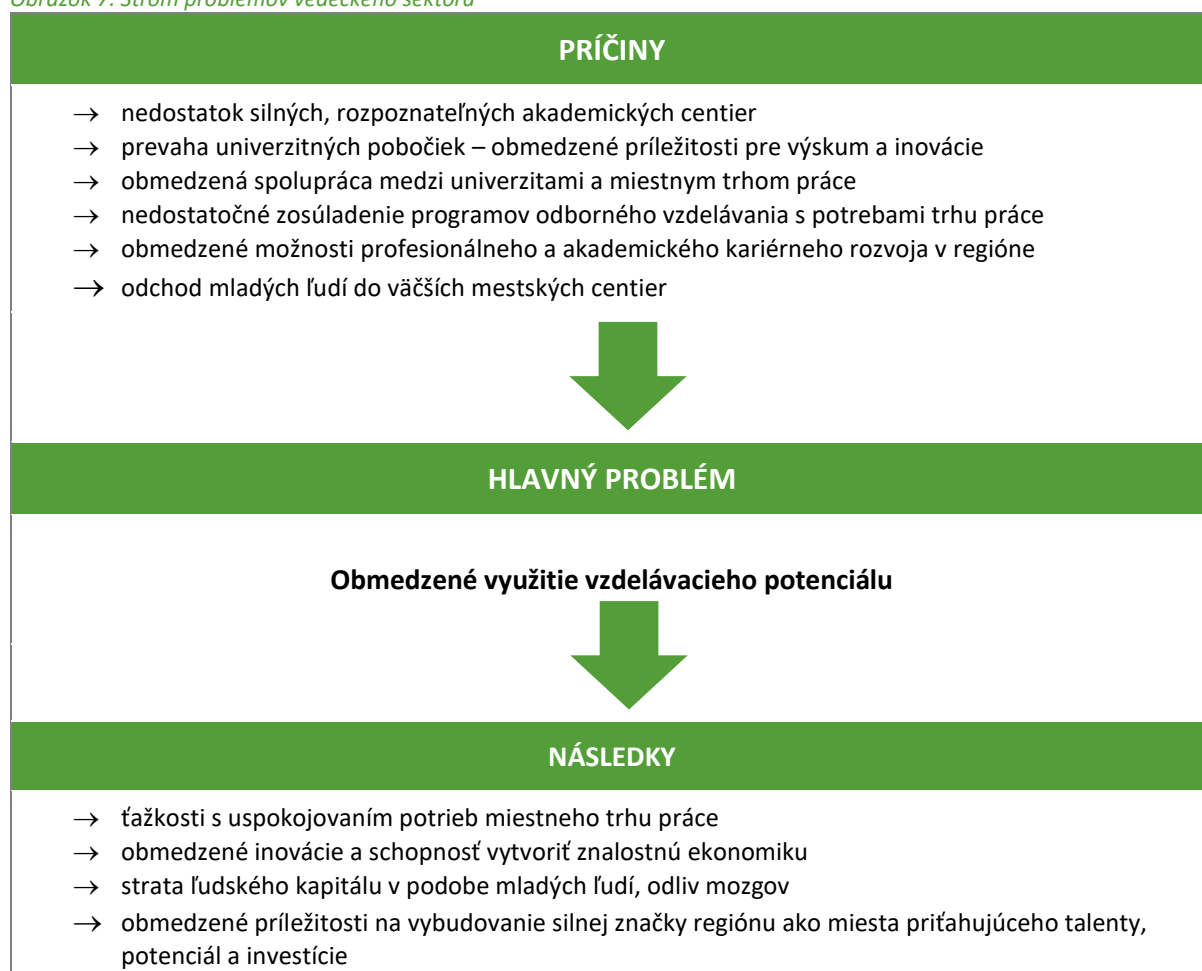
Obrázok 7: Strom problémov vedeckého sektora

PRÍČINY

→ nedostatok silných, rozpoznateľných akademických centier
→ prevaha univerzitných pobočiek – obmedzené príležitosti pre výskum a inovácie
→ obmedzená spolupráca medzi univerzitami a miestnym trhom práce
→ nedostatočné zosúladenie programov odborného vzdelávania s potrebami trhu práce
→ obmedzené možnosti profesionálneho a akademického kariérneho rozvoja v regióne
→ odchod mladých ľudí do väčších mestských centier

HLAVNÝ PROBLÉM

Obmedzené využitie vzdelávacieho potenciálu

NÁSLEDKY

→ ťažkosti s uspokojovaním potrieb miestneho trhu práce
→ obmedzené inovácie a schopnosť vytvoriť znalostnú ekonomiku
→ strata ľudského kapitálu v podobe mladých ľudí, odliv mozgov
→ obmedzené príležitosti na vybudovanie silnej značky regiónu ako miesta priťahujúceho talenty, potenciál a investície